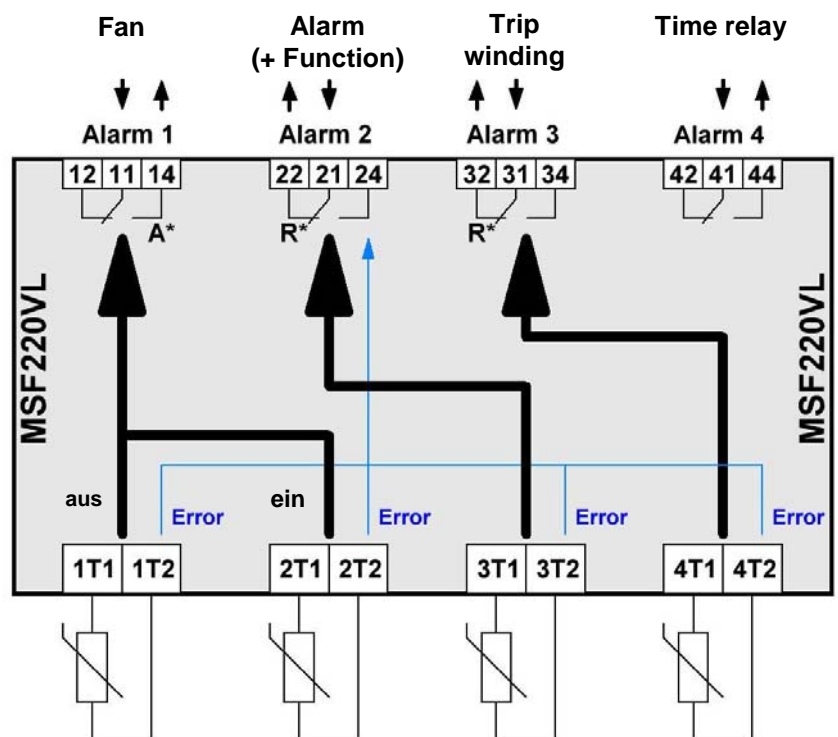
Fan

Alarm
(+ Function)

Trip
winding

Time relay

Alarm 1

Alarm 2

Alarm 3

Alarm 4

| 12 | 11 | 14 |
|---|---|---|

| 22 | 21 | 24 |
|---|---|---|

| 32 | 31 | 34 |
|---|---|---|

| 42 | 41 | 44 |
|---|---|---|

A*

R*

R*

MSF220VL

MSF220VL

aus

Error

ein

Error

Error

Error

| 1T1 | 1T2 |
|---|---|

| 2T1 | 2T2 |
|---|---|

| 3T1 | 3T2 |
|---|---|

| 4T1 | 4T2 |
|---|---|